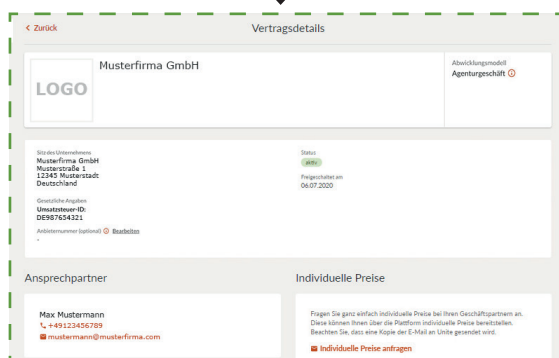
< Zurück

Vertragsdetails

LOGO

Musterfirma GmbH

Abwicklungsmodell
Agenturgeschäft ⓘ

Sitz des Unternehmens
Musterfirma GmbH
Musterstraße 1
12345 Musterstadt
Deutschland

Gesetzliche Angaben
Umsatzsteuer-ID:
DE987654321

Anbieternummer (optional) ⓘ Bearbeiten
-

Status
aktiv

Freigeschaltet am
06.07.2020

Ansprechpartner

Max Mustermann
+49123456789
mustermann@musterfirma.com

Individuelle Preise

Fragen Sie ganz einfach individuelle Preise bei Ihren Geschäftspartnern an. Diese können Ihnen über die Plattform individuelle Preise bereitstellen. Beachten Sie, dass eine Kopie der E-Mail an Unite gesendet wird.

Individuelle Preise anfragen